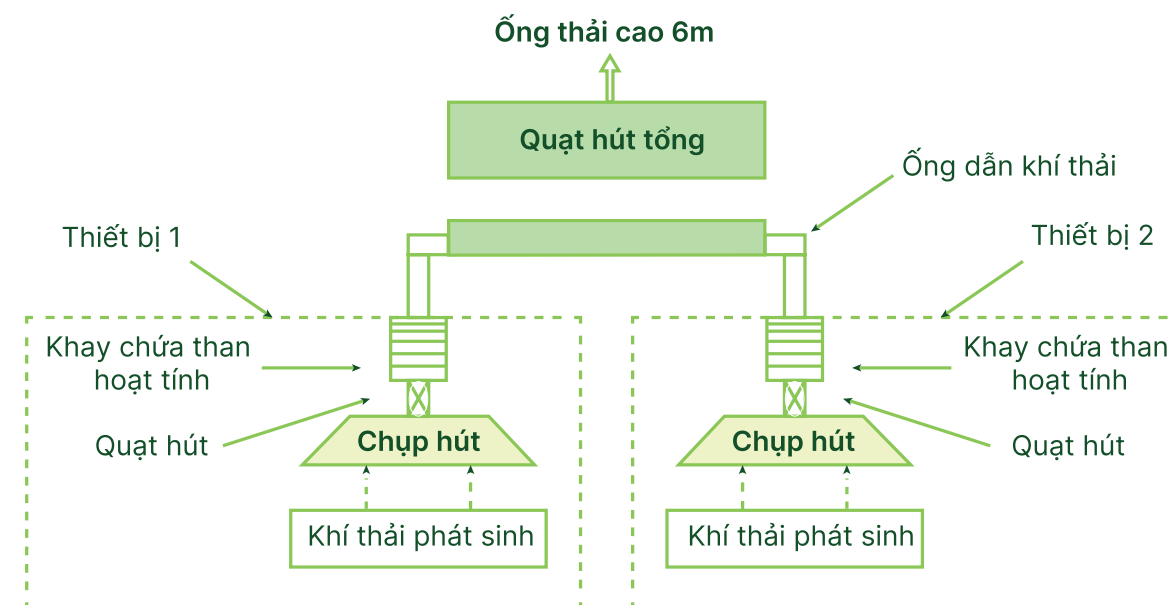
Ống thải cao 6m

Quạt hút tổng

Ống dẫn khí thải

Thiết bị 1

Thiết bị 2

Khay chứa than hoạt tính

Quạt hút

Chụp hút

Khí thải phát sinh

Khay chứa than hoạt tính

Quạt hút

Chụp hút

Khí thải phát sinh